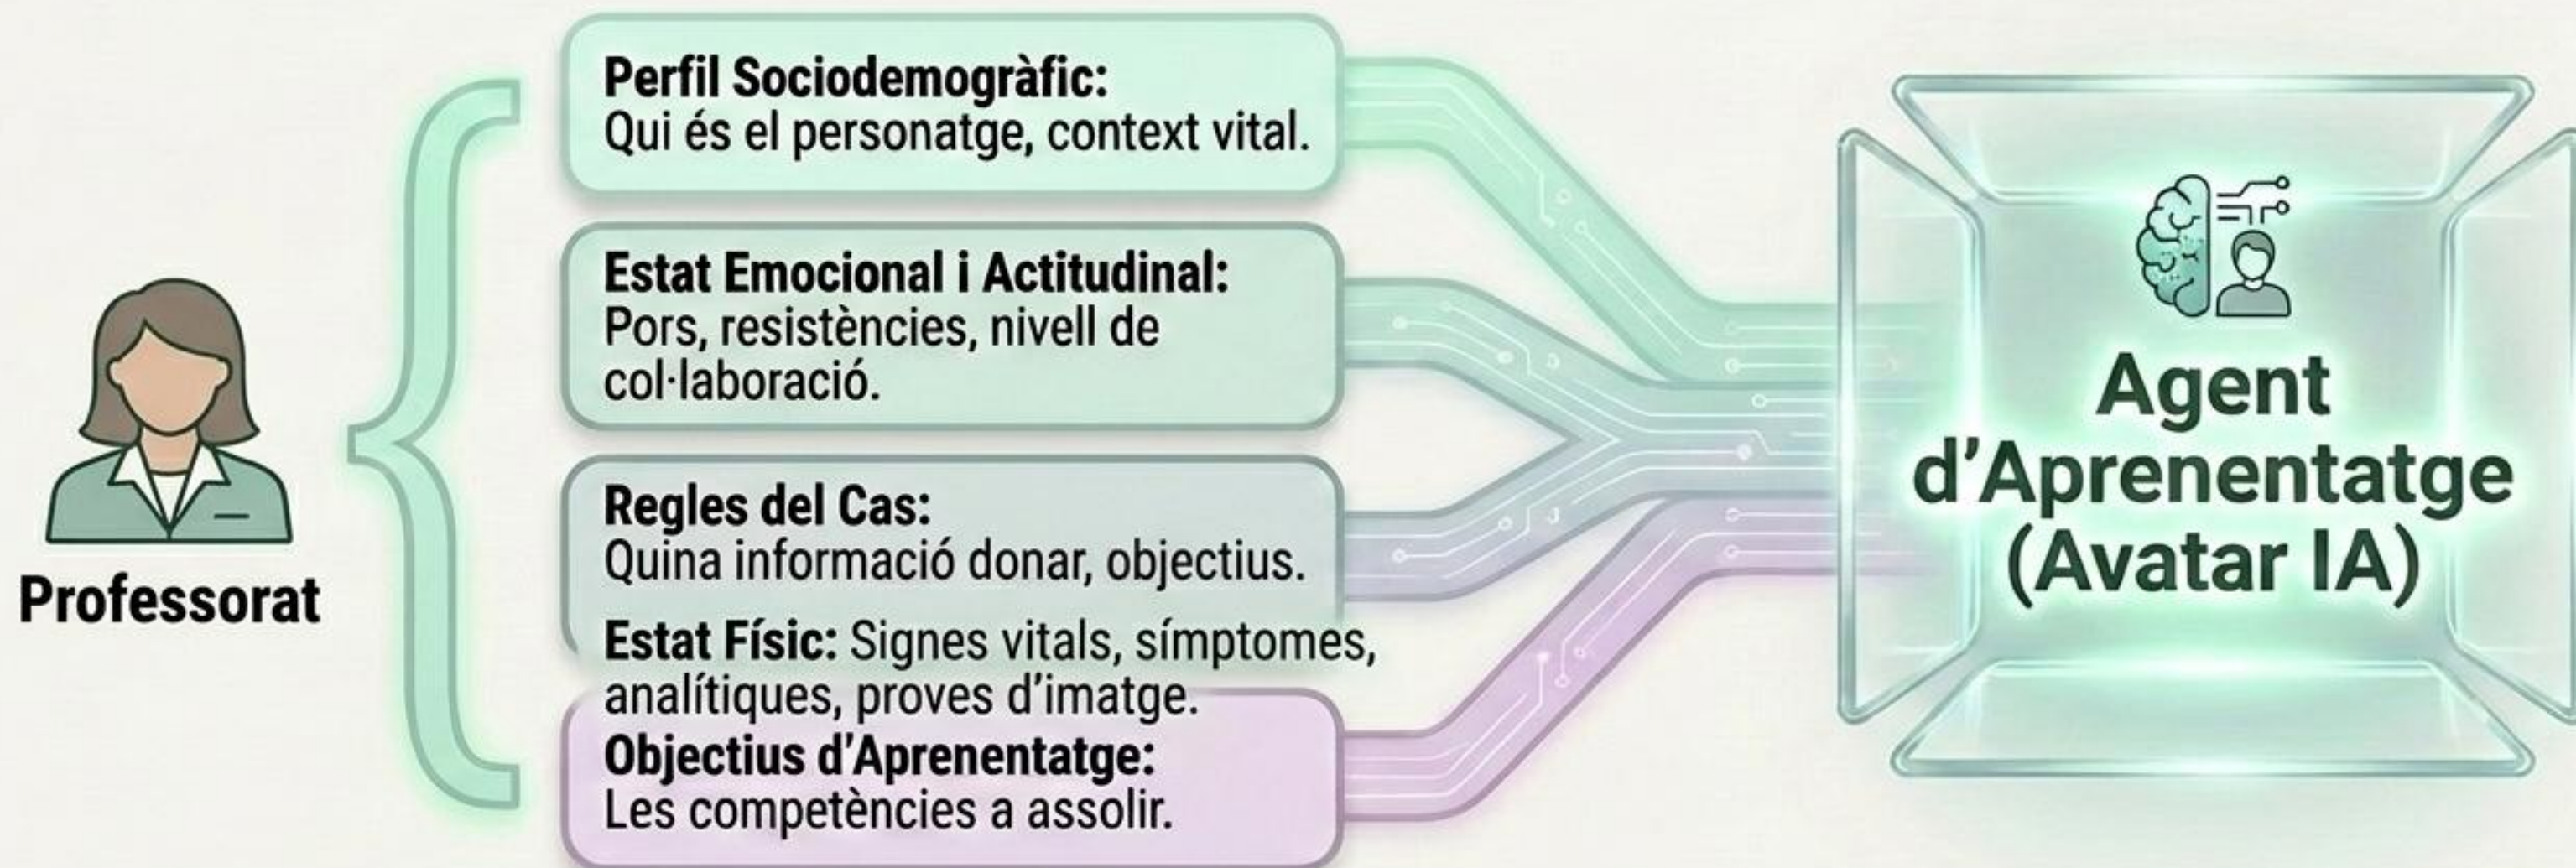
Professorat

**Perfil Sociodemogràfic:** Qui és el personatge, context vital.

**Estat Emocional i Actitudinal:** Pors, resistències, nivell de col·laboració.

**Regles del Cas:** Quina informació donar, objectius.

**Estat Físic:** Signes vitals, símptomes, analítiques, proves d'imatge.

**Objectius d'Aprenentatge:** Les competències a assolir.

Agent d'Aprenentatge (Avatar IA)